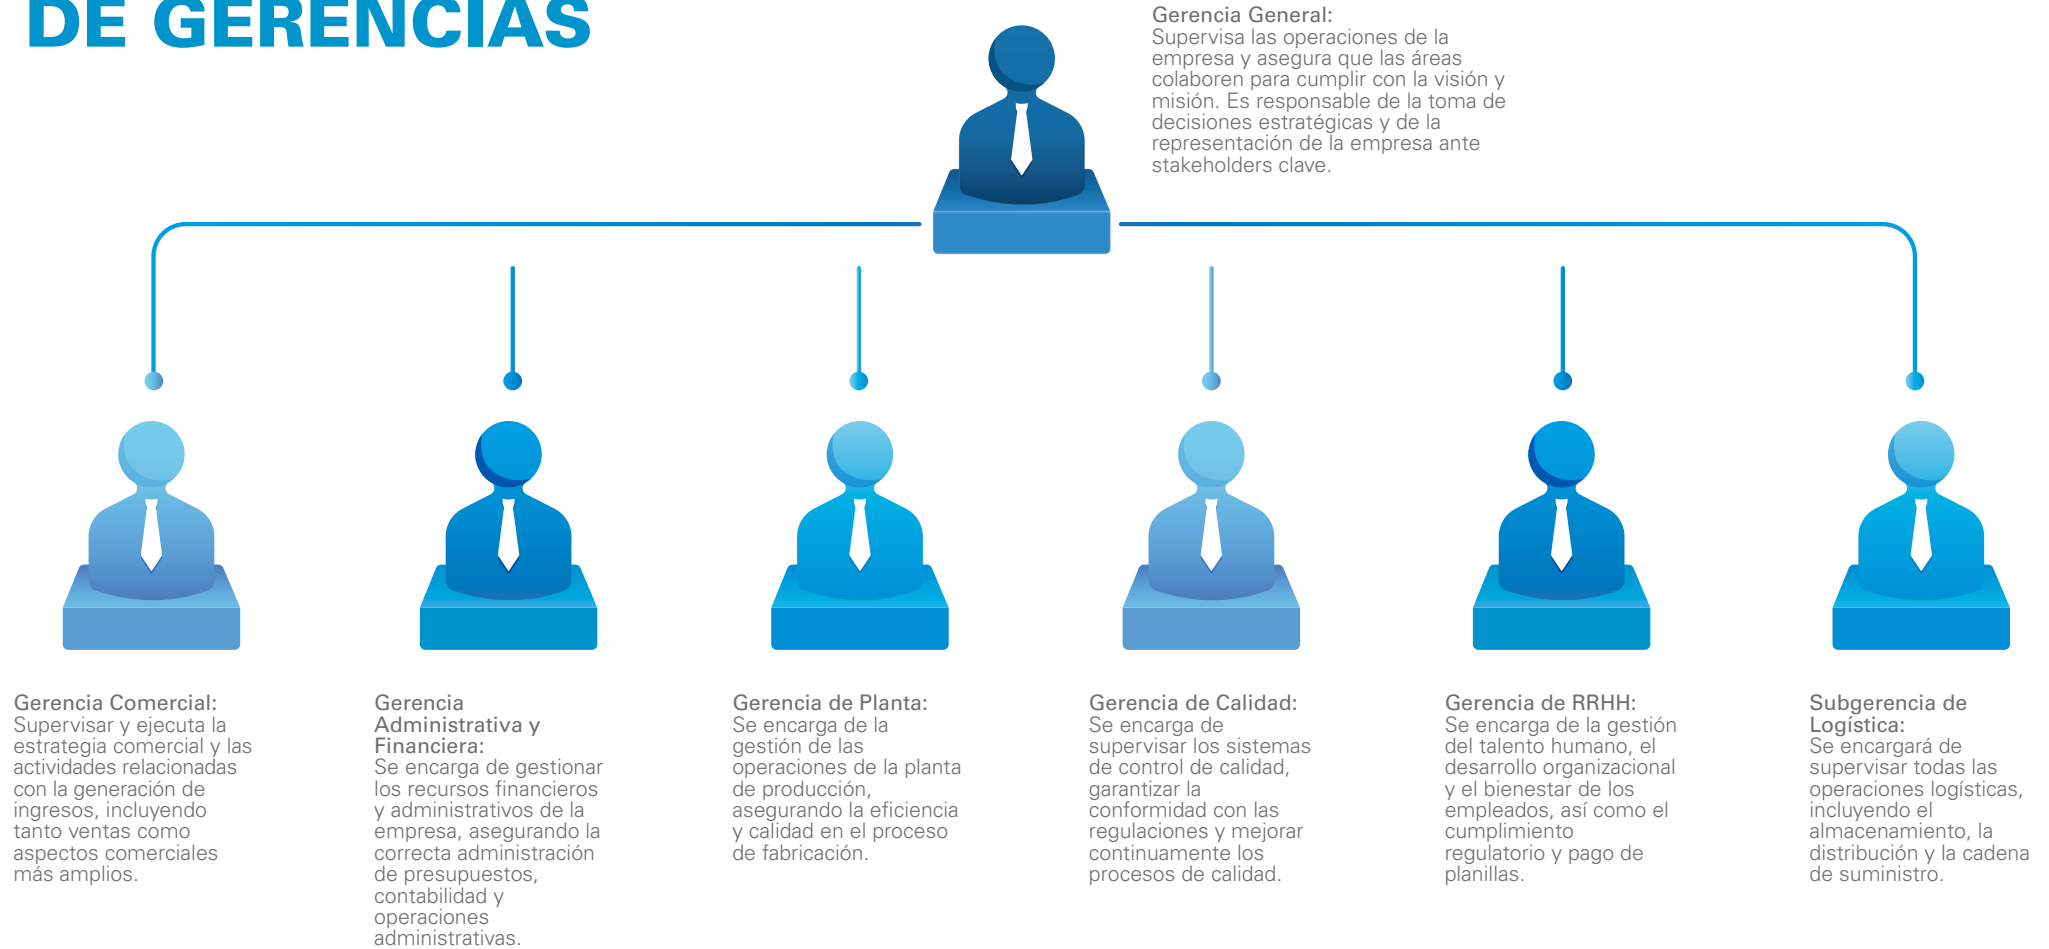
DE GERENCIAS

Gerencia General:
Supervisa las operaciones de la empresa y asegura que las áreas colaboren para cumplir con la visión y misión. Es responsable de la toma de decisiones estratégicas y de la representación de la empresa ante stakeholders clave.

Gerencia Comercial:
Supervisar y ejecuta la estrategia comercial y las actividades relacionadas con la generación de ingresos, incluyendo tanto ventas como aspectos comerciales más amplios.

Gerencia Administrativa y Financiera:
Se encarga de gestionar los recursos financieros y administrativos de la empresa, asegurando la correcta administración de presupuestos, contabilidad y operaciones administrativas.

Gerencia de Planta:
Se encarga de la gestión de las operaciones de la planta de producción, asegurando la eficiencia y calidad en el proceso de fabricación.

Gerencia de Calidad:
Se encarga de supervisar los sistemas de control de calidad, garantizar la conformidad con las regulaciones y mejorar continuamente los procesos de calidad.

Gerencia de RRHH:
Se encarga de la gestión del talento humano, el desarrollo organizacional y el bienestar de los empleados, así como el cumplimiento regulatorio y pago de planillas.

Subgerencia de Logística:
Se encargará de supervisar todas las operaciones logísticas, incluyendo el almacenamiento, la distribución y la cadena de suministro.